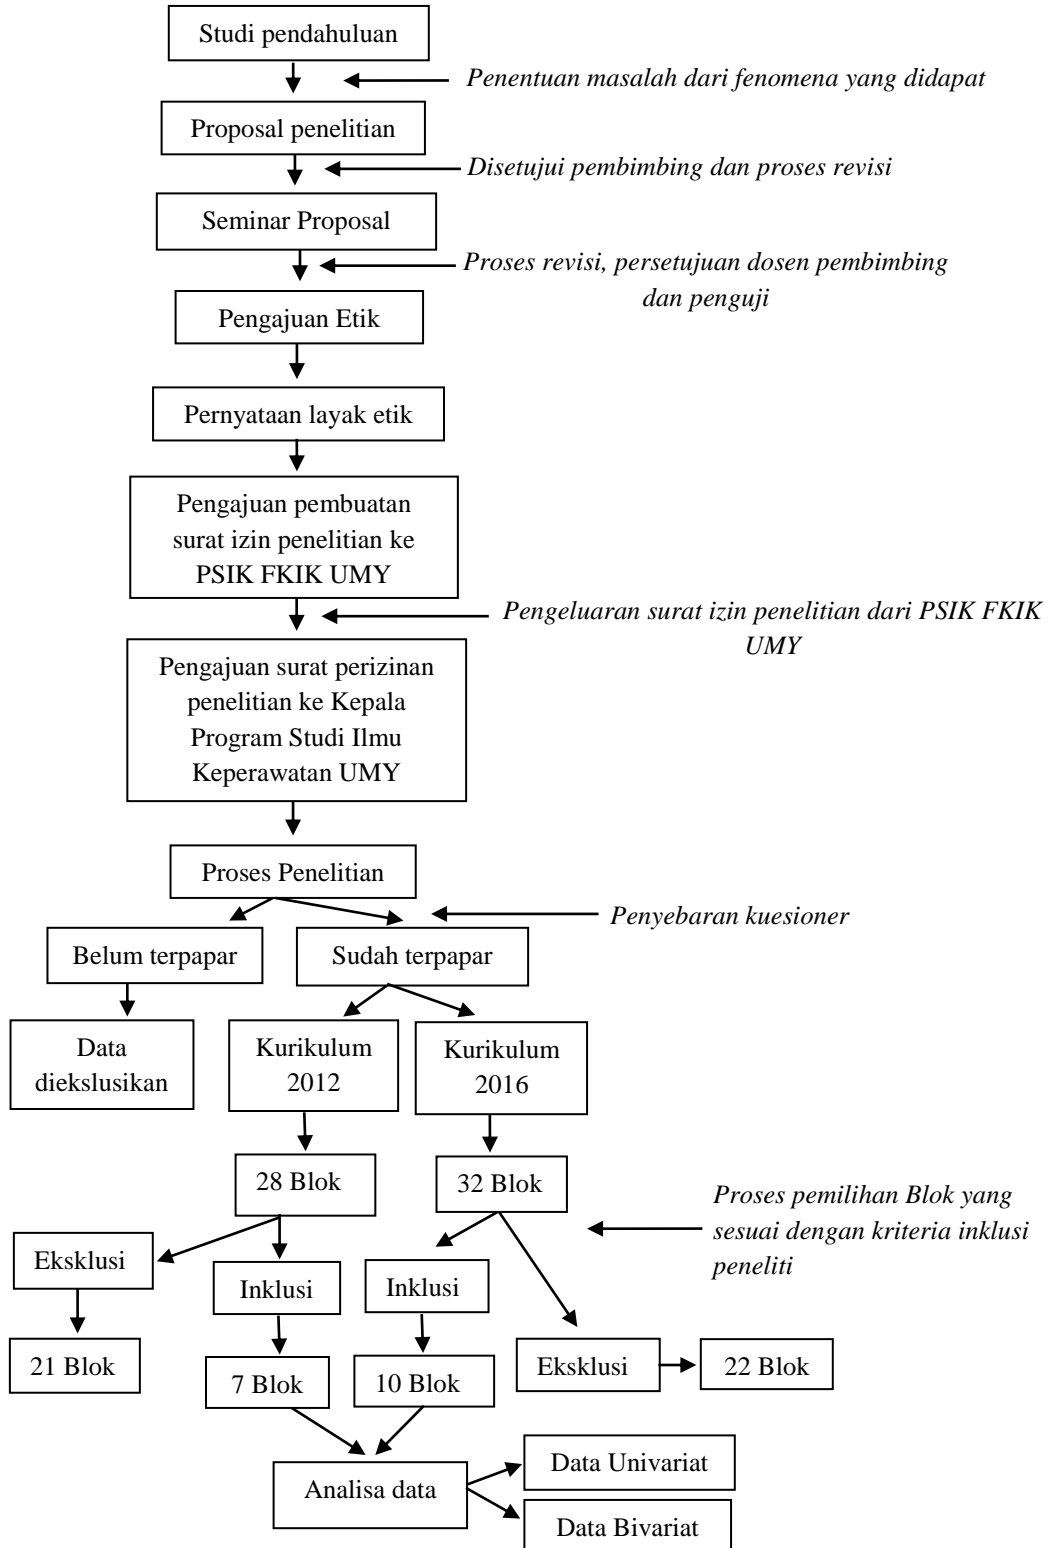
Studi pendahuluan

*Penentuan masalah dari fenomena yang didapat*

Proposal penelitian

*Disetujui pembimbing dan proses revisi*

Seminar Proposal

*Proses revisi, persetujuan dosen pembimbing dan penguji*

Pengajuan Etik

Pernyataan layak etik

Pengajuan pembuatan surat izin penelitian ke PSIK FKIK UMY

*Pengeluaran surat izin penelitian dari PSIK FKIK UMY*

Pengajuan surat perizinan penelitian ke Kepala Program Studi Ilmu Keperawatan UMY

Proses Penelitian

*Penyebaran kuesioner*

Belum terpapar

Sudah terpapar

Data diekslusikan

Kurikulum 2012

Kurikulum 2016

28 Blok

32 Blok

*Proses pemilihan Blok yang sesuai dengan kriteria inklusi peneliti*

Eksklusi

Inklusi

Inklusi

21 Blok

7 Blok

10 Blok

Eksklusi

22 Blok

Analisa data

Data Univariat

Data Bivariat